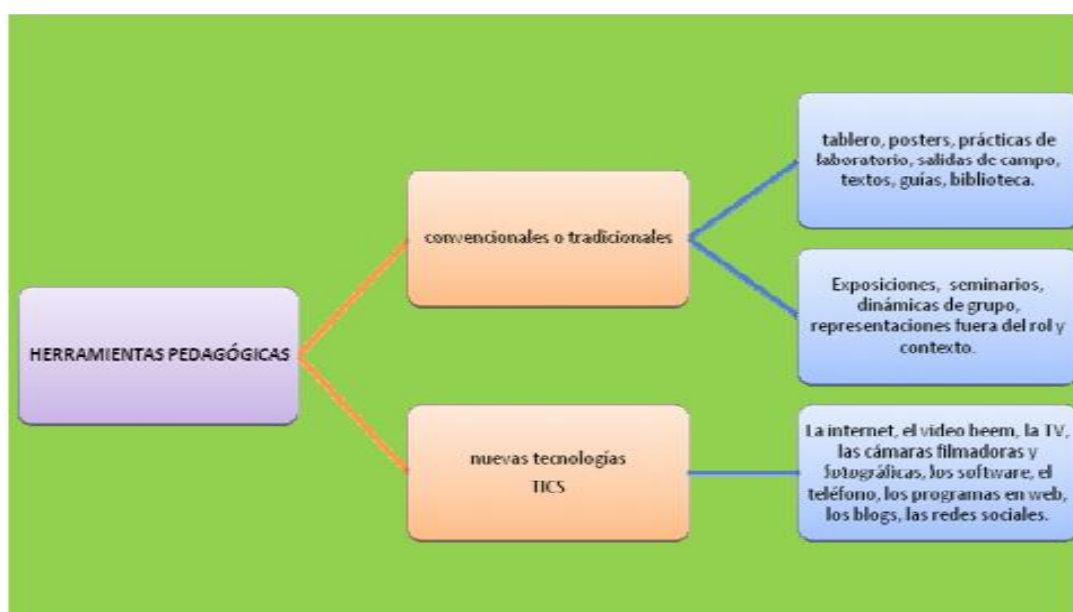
HERRAMIENTAS PEDAGÓGICAS

convencionales o tradicionales

tablero, posters, prácticas de laboratorio, salidas de campo, textos, guías, biblioteca.

Exposiciones, seminarios, dinámicas de grupo, representaciones fuera del rol y contexto.

nuevas tecnologías
TICS

La internet, el video beem, la TV, las cámaras filmadoras y fotográficas, los software, el teléfono, los programas en web, los blogs, las redes sociales.